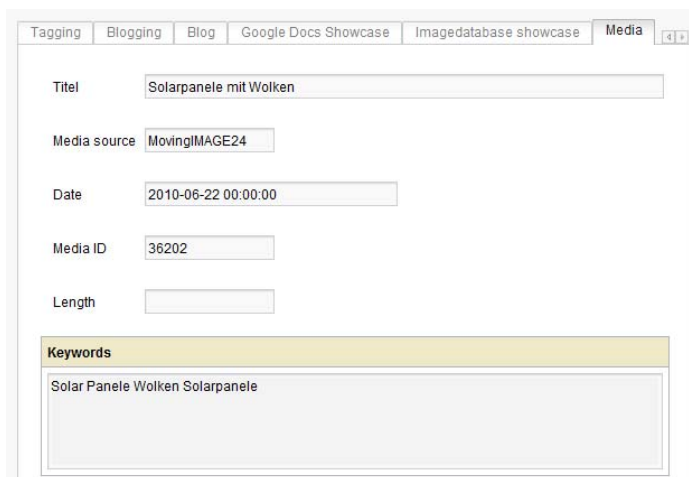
Tagging | Blogging | Blog | Google Docs Showcase | Imagedatabase showcase | Media

Titel Solarpanele mit Wolken

Media source MovingIMAGE24

Date 2010-06-22 00:00:00

Media ID 36202

Length

Keywords

Solar Panele Wolken Solarpanele